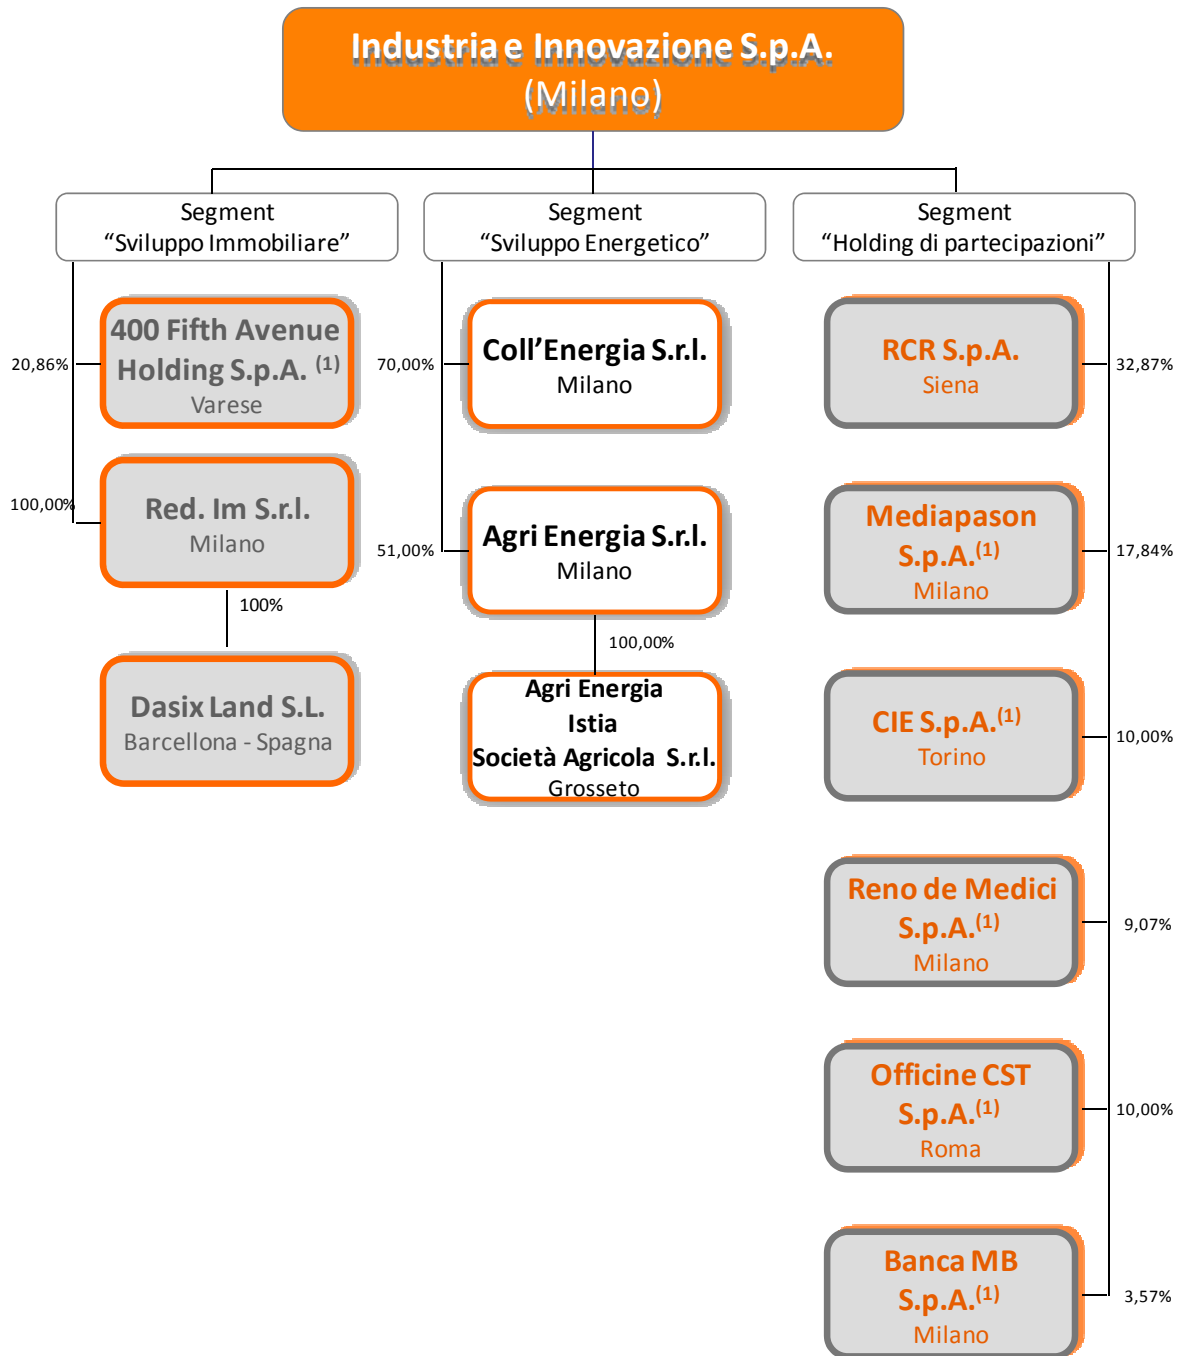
Industria e Innovazione S.p.A.
(Milano)

Segment
“Sviluppo Immobiliare”

Segment
“Sviluppo Energetico”

Segment
“Holding di partecipazioni”

20,86%
400 Fifth Avenue Holding S.p.A. $^{(1)}$
Varese

100,00%
Red. Im S.r.l.
Milano

100%

Dasix Land S.L.
Barcellona - Spagna

70,00%
Coll’Energia S.r.l.
Milano

51,00%
Agri Energia S.r.l.
Milano

100,00%

Agri Energia Istia Società Agricola S.r.l.
Grosseto

RCR S.p.A.
Siena
32,87%

Mediapason S.p.A.$^{(1)}$
Milano
17,84%

CIE S.p.A.$^{(1)}$
Torino
10,00%

Reno de Medici S.p.A.$^{(1)}$
Milano
9,07%

Officine CST S.p.A.$^{(1)}$
Roma
10,00%

Banca MB S.p.A.$^{(1)}$
Milano
3,57%